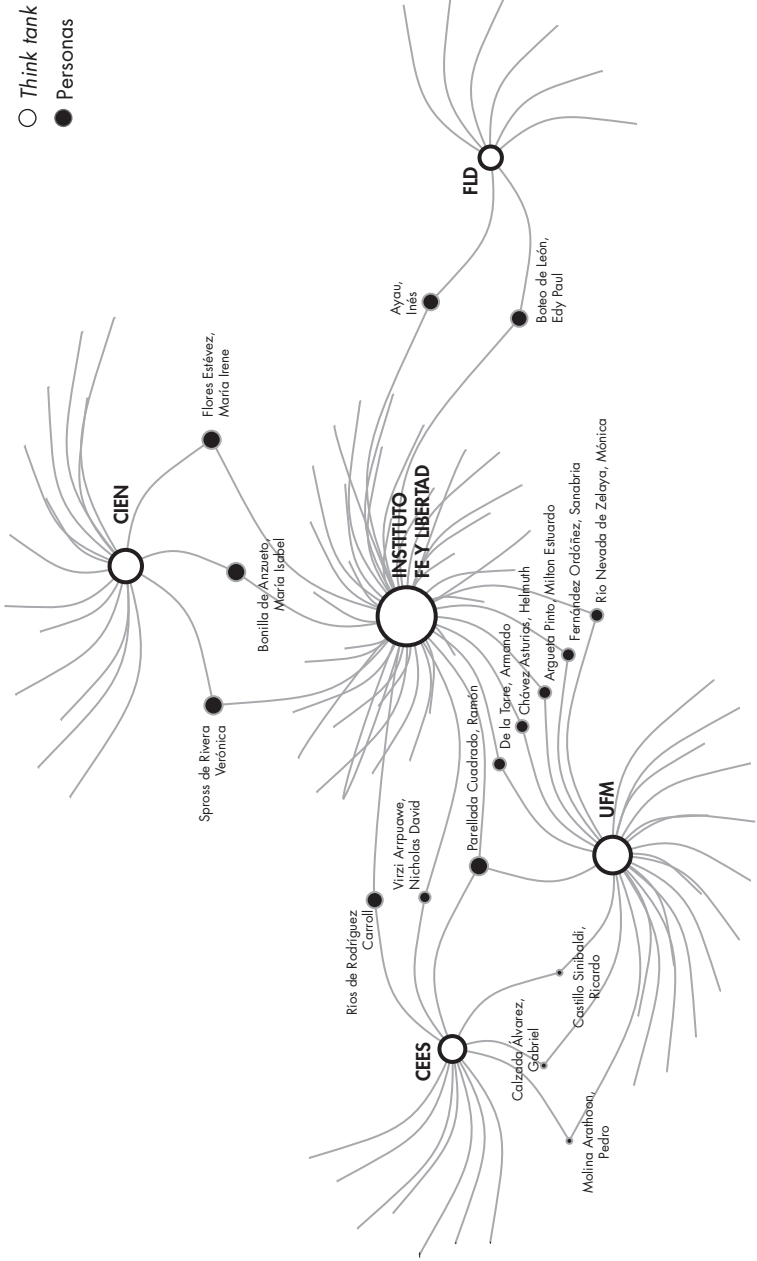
Think tank
Personas

FLD

Ayau, Inés

Boteo de León, Edy Paul

CIEN

Flores Estévez, María Irene

Bonilla de Anzueto María Isabel

INSTITUTO FE Y LIBERTAD

Spross de Rivera Verónica

Parellada Cuadrado, Ramón

De la Torre, Armando

Chávez Asturias, Helmuth

Argueta Pinto, Milton Estuardo

Fernández Ordóñez, Sanabria

Río Nevada de Zelaya, Mónica

UFM

Virzi Arrpuawe, Nicholas David

Ríos de Rodríguez Carroll

Castillo Sinibaldi, Ricardo

Calzada Álvarez, Gabriel

CEES

Molina Arathoon, Pedro